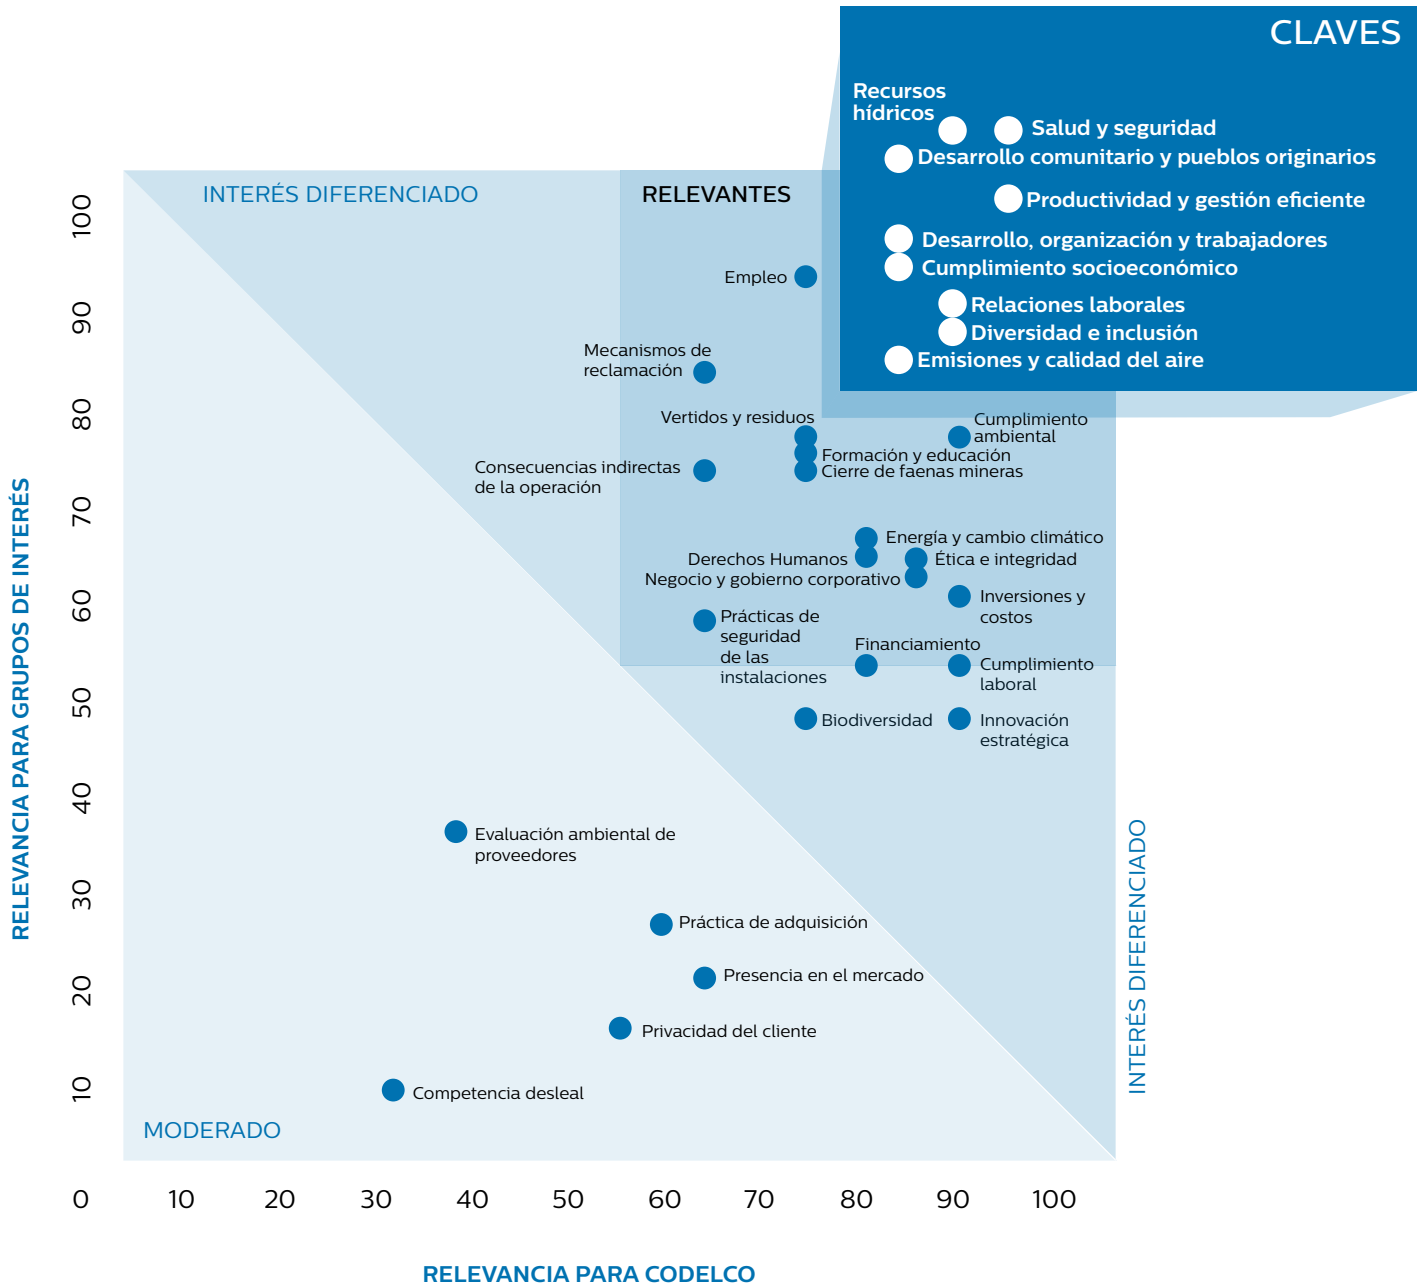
CLAVES

Recursos hídricos

Salud y seguridad

Desarrollo comunitario y pueblos originarios

Productividad y gestión eficiente

Desarrollo, organización y trabajadores

Cumplimiento socioeconómico

Relaciones laborales

Diversidad e inclusión

Emisiones y calidad del aire

INTERÉS DIFERENCIADO

RELEVANTES

Empleo

Mecanismos de reclamación

Vertidos y residuos

Cumplimiento ambiental

Formación y educación

Cierre de faenas mineras

Consecuencias indirectas de la operación

Energía y cambio climático

Derechos Humanos

Ética e integridad

Negocio y gobierno corporativo

Inversiones y costos

Prácticas de seguridad de las instalaciones

Financiamiento

Cumplimiento laboral

Biodiversidad

Innovación estratégica

Evaluación ambiental de proveedores

Práctica de adquisición

Presencia en el mercado

Privacidad del cliente

Competencia desleal

MODERADO

INTERÉS DIFERENCIADO

RELEVANCIA PARA GRUPOS DE INTERÉS

100 90 80 70 60 50 40 30 20 10

0 10 20 30 40 50 60 70 80 90 100

RELEVANCIA PARA CODELCO